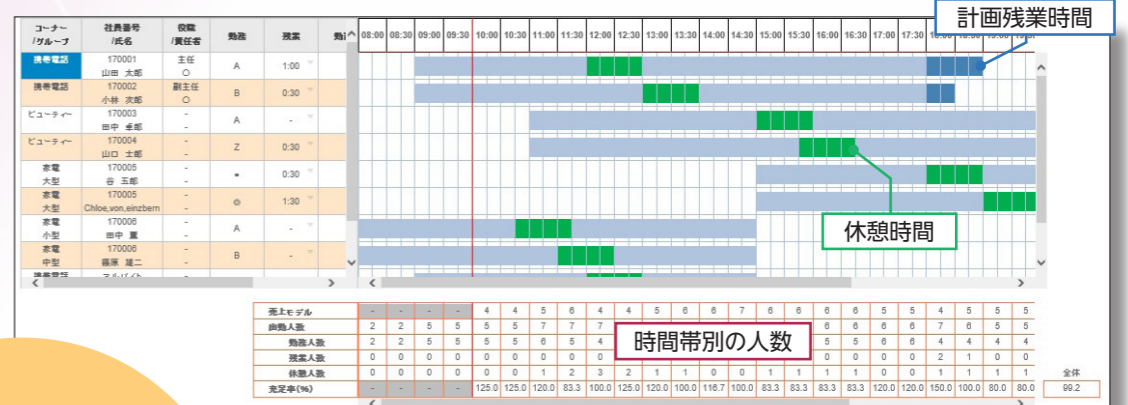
計画残業時間

| コーナー/グループ | 社員番号/氏名 | 役職/責任者 | 勤務 | 残業 |
|---|---|---|---|---|
| 携帯電話 | 170001 山田 太郎 | 主任 ○ | A | 1:00 |
| 携帯電話 | 170002 小林 次郎 | 副主任 ○ | B | 0:30 |
| ビューティー | 170003 田中 至郎 | - - | A | - |
| ビューティー | 170004 山口 士郎 | - - | Z | 0:30 |
| 家電 大型 | 170005 谷 五郎 | - - | * | 0:30 |
| 家電 大型 | 170005 Chloe,von,einzbern | - - | ◎ | 1:30 |
| 家電 小型 | 170006 田中 薫 | - - | A | - |
| 家電 中型 | 170006 篠原 建二 | - - | B | - |

08:00 08:30 09:00 09:30 10:00 10:30 11:00 11:30 12:00 12:30 13:00 13:30 14:00 14:30 15:00 15:30 16:00 16:30 17:00 17:30

休憩時間

時間帯別の人数

| 売上モデル | - | - | - | - | 4 | 4 | 5 | 6 | 4 | 4 | 5 | 6 | 6 | 7 | 6 | 6 | 6 | 5 | 5 | 4 | 5 | 5 | 5 |
|---|---|---|---|---|---|---|---|---|---|---|---|---|---|---|---|---|---|---|---|---|---|---|---|
| 出勤人数 | 2 | 2 | 5 | 5 | 5 | 5 | 7 | 7 | 7 | | | | | | | | 6 | 6 | 6 | 7 | 6 | 5 | 5 |
| 勤務人数 | 2 | 2 | 5 | 5 | 5 | 5 | 6 | 5 | 4 | | | | | | | | 5 | 6 | 6 | 4 | 4 | 4 | 4 |
| 残業人数 | 0 | 0 | 0 | 0 | 0 | 0 | 0 | 0 | 0 | | | | | | | | 0 | 0 | 0 | 2 | 1 | 0 | 0 |
| 休憩人数 | 0 | 0 | 0 | 0 | 0 | 0 | 1 | 2 | 3 | 2 | 1 | 1 | 0 | 0 | 1 | 1 | 1 | 0 | 0 | 1 | 1 | 1 | 1 |
| 充足率(%) | - | - | - | - | 125.0 | 125.0 | 120.0 | 83.3 | 100.0 | 125.0 | 120.0 | 100.0 | 116.7 | 100.0 | 83.3 | 83.3 | 83.3 | 120.0 | 120.0 | 150.0 | 100.0 | 80.0 | 80.0 |

全体
99.2